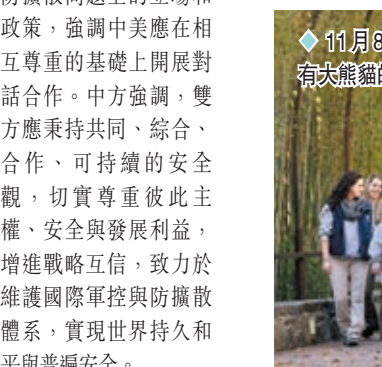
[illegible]政策，強調中美應在相互尊重的基礎上開展對話合作。中方強調，雙方應秉持共同、綜合、合作、可持續的安全觀，切實尊重彼此主權、安全與發展利益，增進戰略互信，致力於維護國際軍控與防擴散體系，實現世界持久和平與普遍安全。

◆ 11月8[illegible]
有大熊貓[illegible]